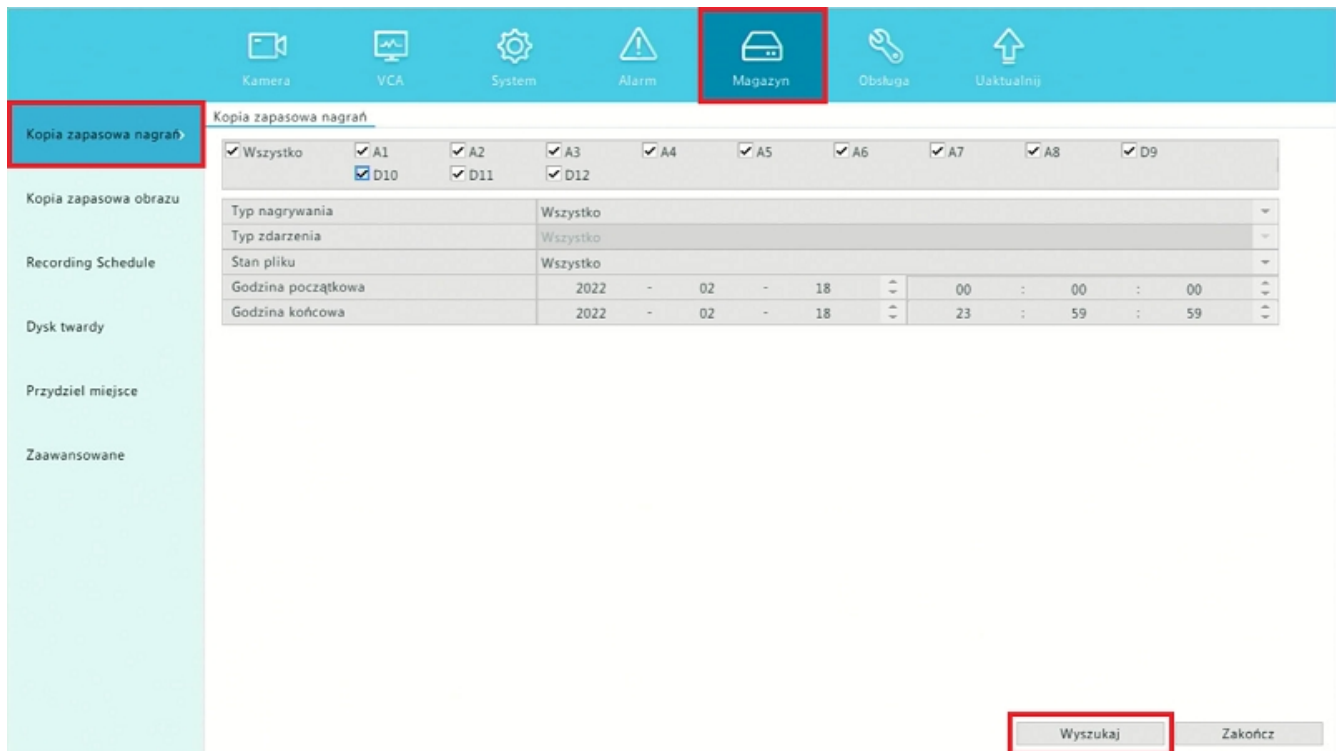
Kamera VCA System Alarm Magazyn Obsługa Uaktualnij

Kopia zapasowa nagrań

Kopia zapasowa obrazu

Recording Schedule

Dysk twardy

Przydziel miejsce

Zaawansowane

Kopia zapasowa nagrań

Wszystko A1 A2 A3 A4 A5 A6 A7 A8 D9 D10 D11 D12

| | |
|---|---|
| Typ nagrywania | Wszystko |
| Typ zdarzenia | Wszystko |
| Stan pliku | Wszystko |
| Godzina początkowa | 2022 - 02 - 18 | 00 : 00 : 00 |
| Godzina końcowa | 2022 - 02 - 18 | 23 : 59 : 59 |

Wyszukaj Zakończ